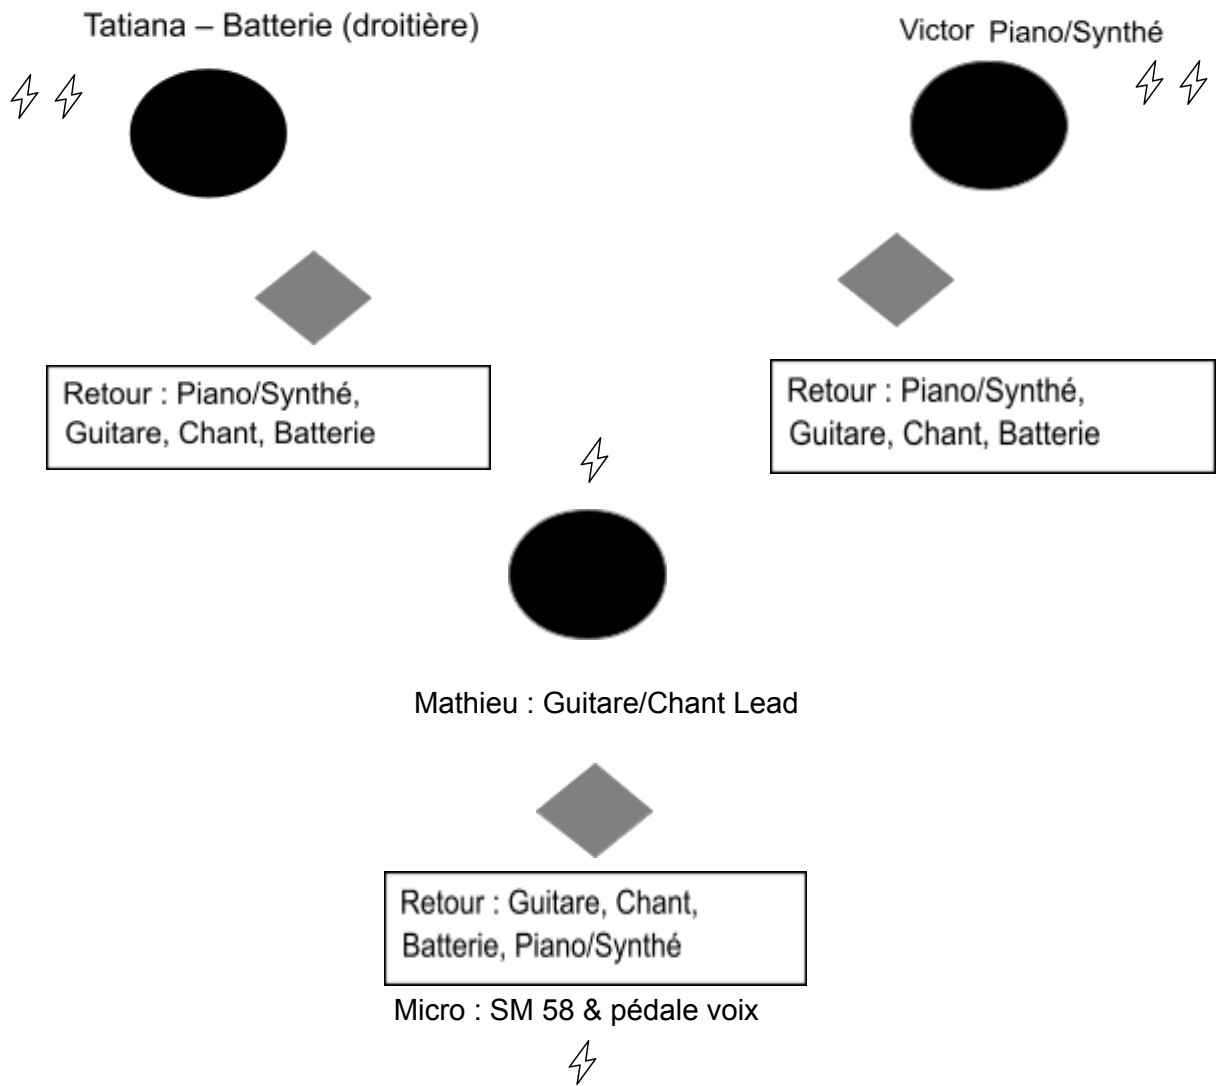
Tatiana – Batterie (droitière)

Victor Piano/Synthé

Retour : Piano/Synthé, Guitare, Chant, Batterie

Retour : Piano/Synthé, Guitare, Chant, Batterie

Mathieu : Guitare/Chant Lead

Retour : Guitare, Chant, Batterie, Piano/Synthé

Micro : SM 58 & pédale voix